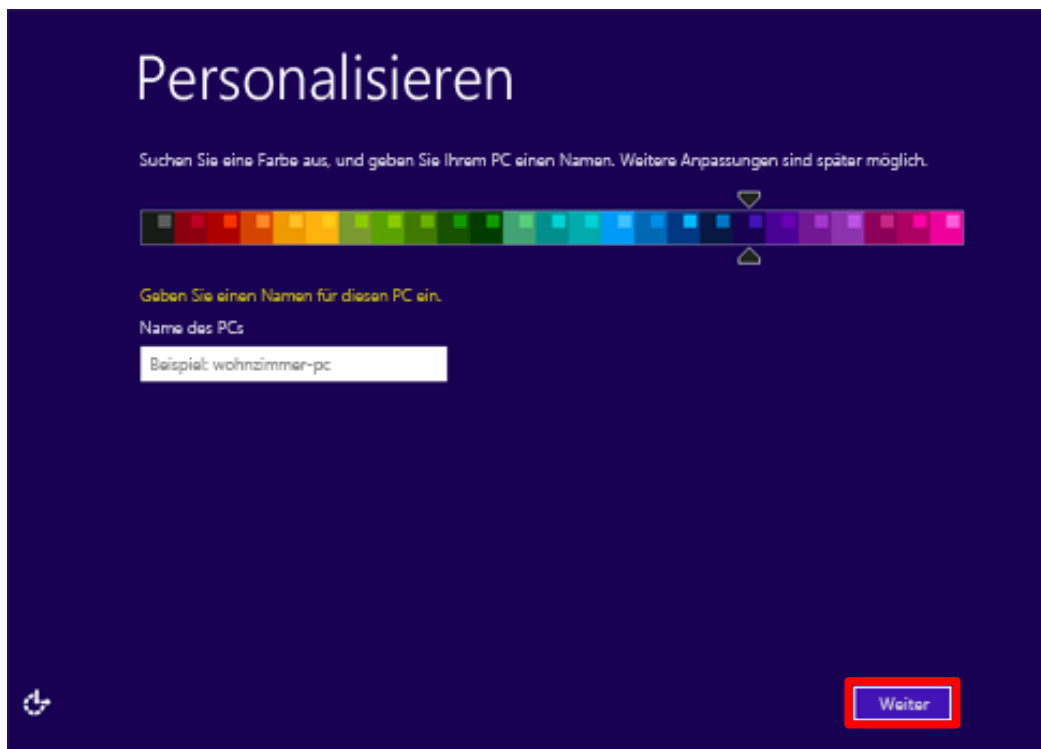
Personalisieren

Suchen Sie eine Farbe aus, und geben Sie Ihrem PC einen Namen. Weitere Anpassungen sind später möglich.

Geben Sie einen Namen für diesen PC ein.

Name des PCs

Beispiel: wohnzimmer-pc

Weiter